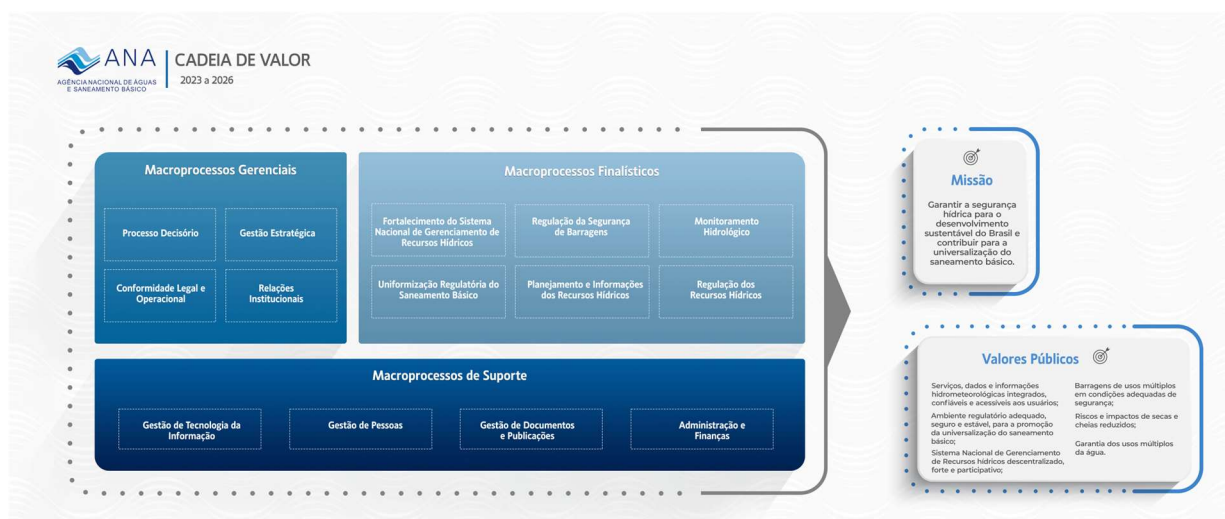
ANA
AGÊNCIA NACIONAL DE ÁGUAS E SANEAMENTO BÁSICO

CADEIA DE VALOR
2023 a 2026

Macroprocessos Gerenciais

Processo Decisório

Gestão Estratégica

Conformidade Legal e Operacional

Relações Institucionais

Macroprocessos Finalísticos

Fortalecimento do Sistema Nacional de Gerenciamento de Recursos Hídricos

Regulação da Segurança de Barragens

Monitoramento Hidrológico

Uniformização Regulatória do Saneamento Básico

Planejamento e Informações dos Recursos Hídricos

Regulação dos Recursos Hídricos

Macroprocessos de Suporte

Gestão de Tecnologia da Informação

Gestão de Pessoas

Gestão de Documentos e Publicações

Administração e Finanças

Missão

Garantir a segurança hídrica para o desenvolvimento sustentável do Brasil e contribuir para a universalização do saneamento básico.

Valores Públicos

Serviços, dados e informações hidrometeorológicas integrados, confiáveis e acessíveis aos usuários;

Ambiente regulatório adequado, seguro e estável, para a promoção da universalização do saneamento básico;

Sistema Nacional de Gerenciamento de Recursos hídricos descentralizado, forte e participativo;

Barragens de usos múltiplos em condições adequadas de segurança;

Riscos e impactos de secas e cheias reduzidos;

Garantia dos usos múltiplos da água.